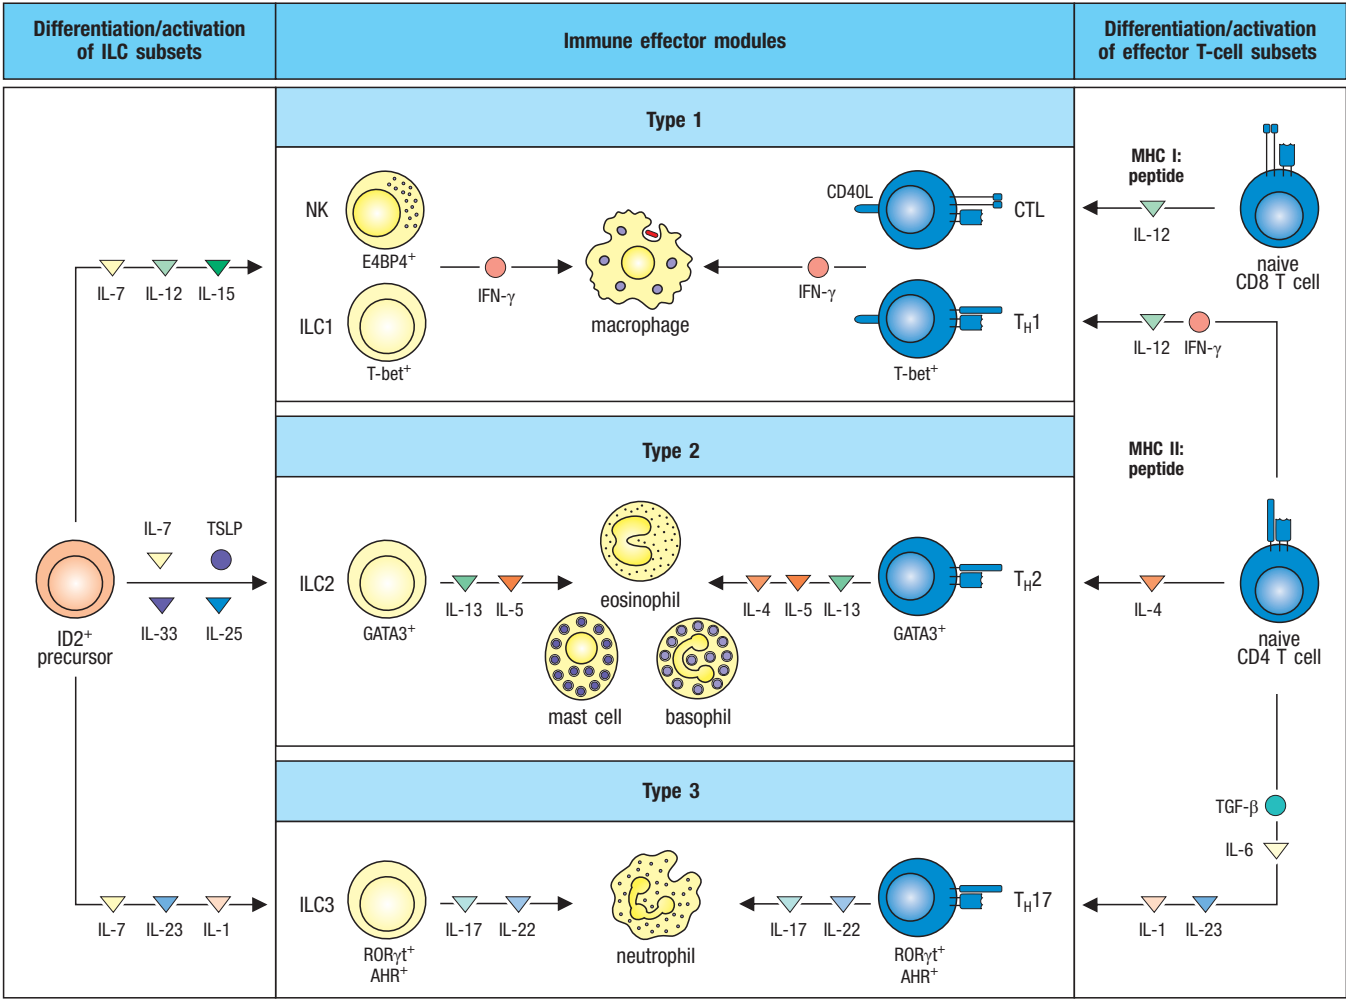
| Differentiation/activation of ILC subsets | Immune effector modules | Differentiation/activation of effector T-cell subsets |
|---|---|---|

Type 1

NK
E4BP4$^+$
ILC1
T-bet$^+$
IFN-γ
macrophage
IFN-γ
CD40L
CTL
$T_H1$
T-bet$^+$

MHC I: peptide
IL-12
naive CD8 T cell
IL-12 IFN-γ

IL-7 IL-12 IL-15

Type 2

MHC II: peptide

IL-7 TSLP
IL-33 IL-25
ID2$^+$ precursor

ILC2
GATA3$^+$
IL-13 IL-5
eosinophil
mast cell
basophil
IL-4 IL-5 IL-13
$T_H2$
GATA3$^+$
IL-4
naive CD4 T cell

Type 3

TGF-β
IL-6

IL-7 IL-23 IL-1
ILC3
RORγt$^+$
AHR$^+$
IL-17 IL-22
neutrophil
IL-17 IL-22
$T_H17$
RORγt$^+$
AHR$^+$
IL-1 IL-23